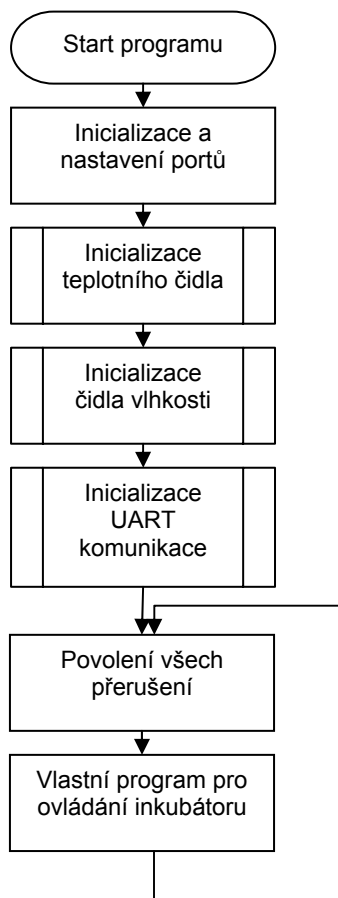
Start programu

Inicializace a nastavení portů

Inicializace teplotního čidla

Inicializace čidla vlhkosti

Inicializace UART komunikace

Povolení všech přerušení

Vlastní program pro ovládání inkubátoru